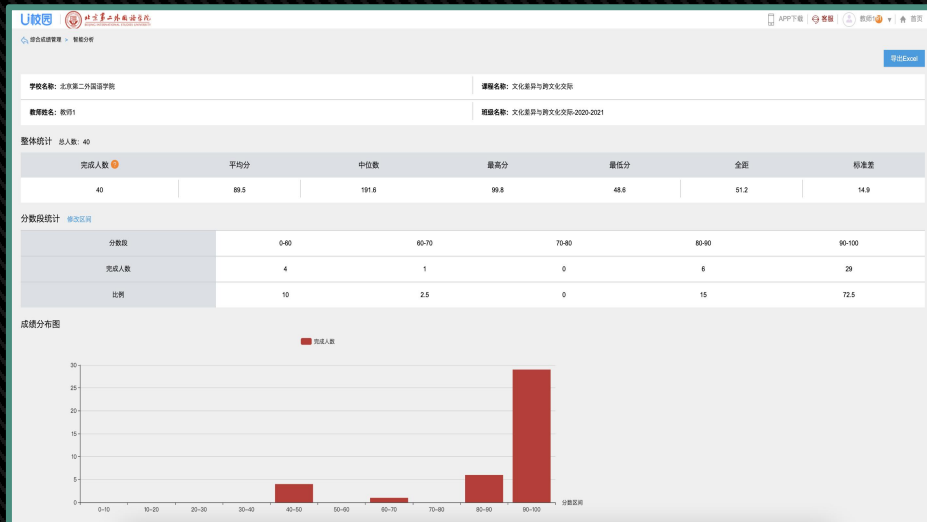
U校园 北京第二外国语学院

APP下载 客服 教师1 首页

综合成绩管理 > 智能分析

导出Excel

学校名称：北京第二外国语学院

课程名称：文化差异与跨文化交际

教师姓名：教师1

班级名称：文化差异与跨文化交际-2020-2021

整体统计 总人数：40

| 完成人数 | 平均分 | 中位数 | 最高分 | 最低分 | 全距 | 标准差 |
|---|---|---|---|---|---|---|
| 40 | 89.5 | 191.6 | 99.8 | 48.6 | 51.2 | 14.9 |

分数段统计 修改区间

| 分数段 | 0-60 | 60-70 | 70-80 | 80-90 | 90-100 |
|---|---|---|---|---|---|
| 完成人数 | 4 | 1 | 0 | 6 | 29 |
| 比例 | 10 | 2.5 | 0 | 15 | 72.5 |

成绩分布图

完成人数

30
25
20
15
10
5
0

0~10 10~20 20~30 30~40 40~50 50~60 60~70 70~80 80~90 90~100 分数区间